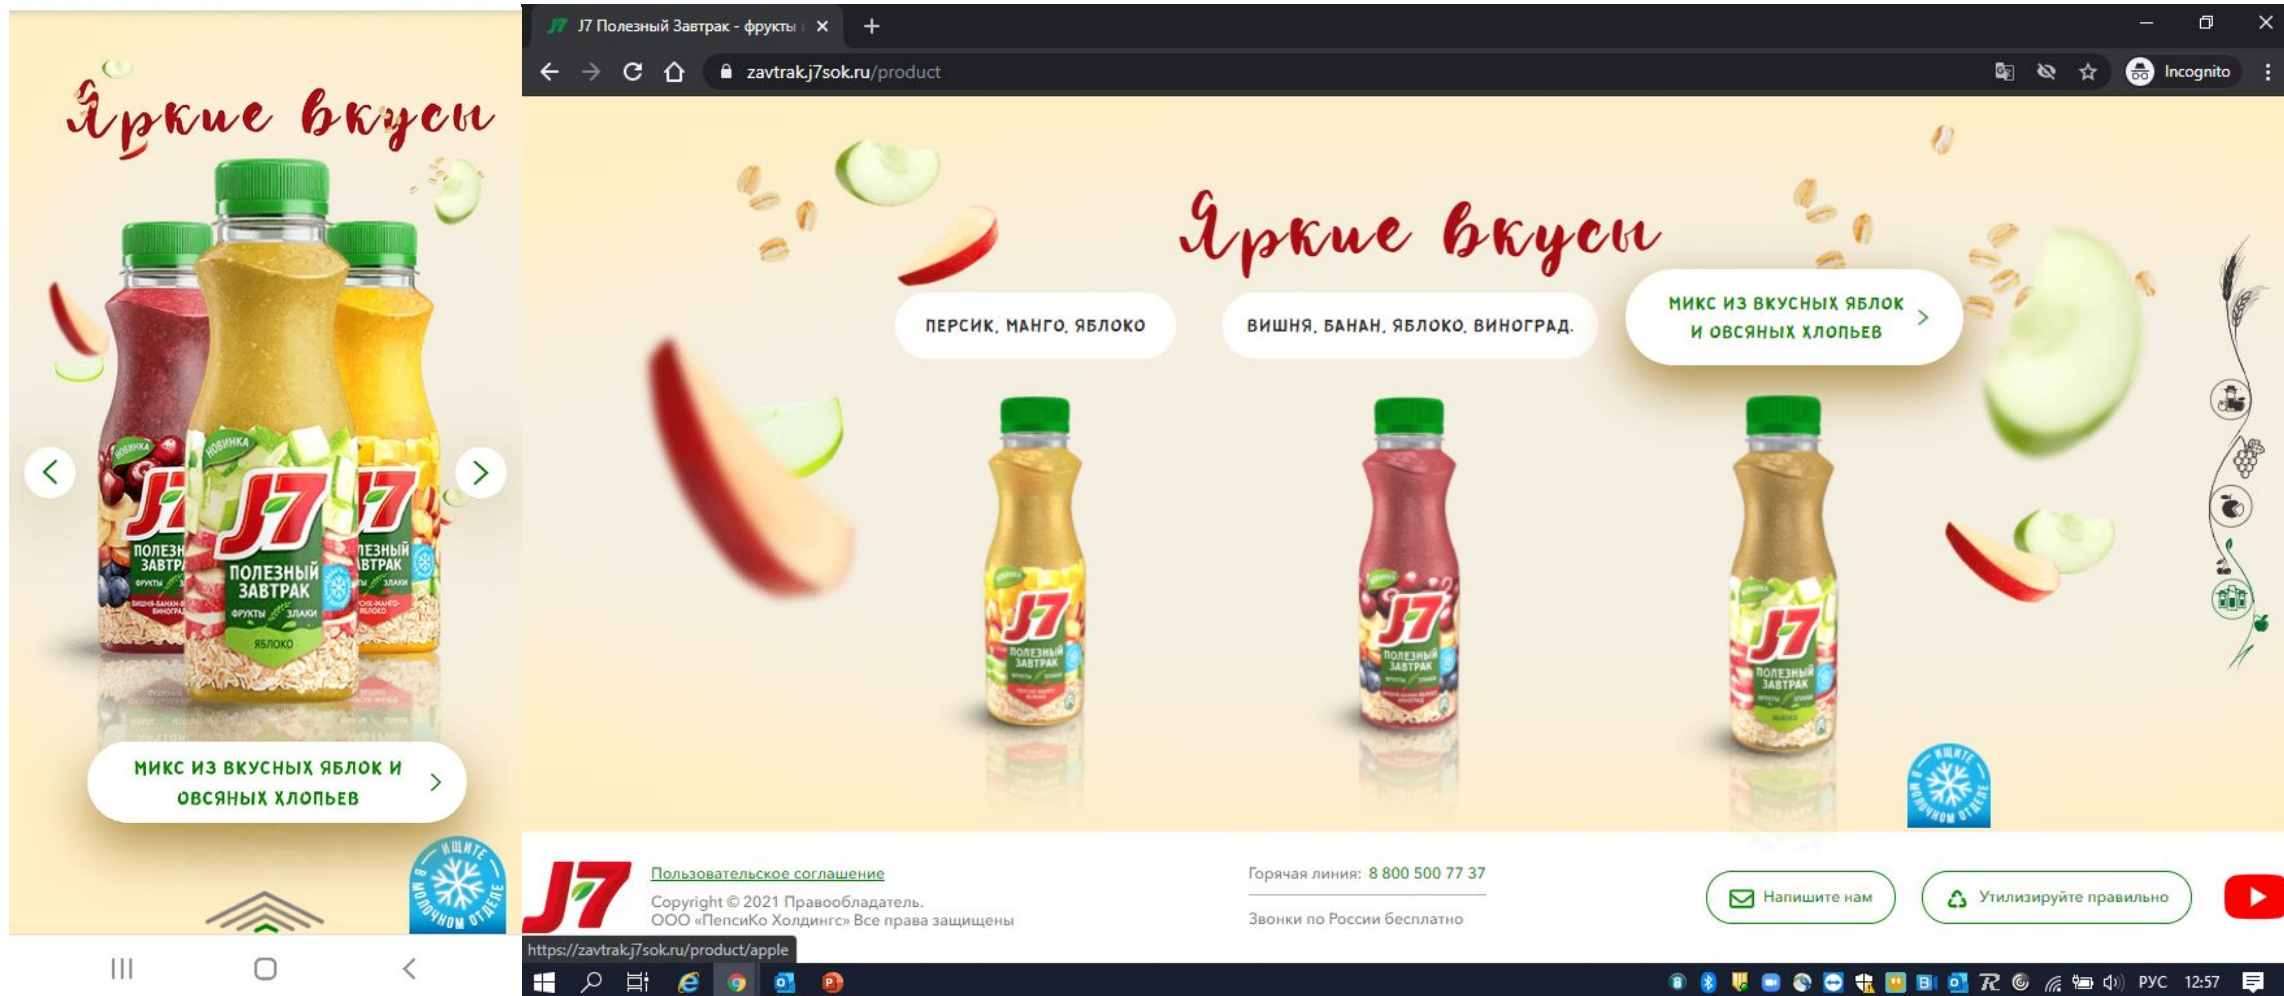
Яркие вкусы

НОВИНКА
J7
ПОЛЕЗНЫЙ ЗАВТРАК
ФРУКТЫ ЗЛАКИ
ЯБЛОКО

МИКС ИЗ ВКУСНЫХ ЯБЛОК И ОВСЯНЫХ ХЛОПЬЕВ

ИЩИТЕ В МОЛОЧНОМ ОТДЕЛЕ

J7 Полезный Завтрак - фрукты

zavtrak.j7sok.ru/product

Incognito

Яркие вкусы

ПЕРСИК, МАНГО, ЯБЛОКО

ВИШНЯ, БАНАН, ЯБЛОКО, ВИНОГРАД.

МИКС ИЗ ВКУСНЫХ ЯБЛОК И ОВСЯНЫХ ХЛОПЬЕВ

ИЩИТЕ В МОЛОЧНОМ ОТДЕЛЕ

J7

Пользовательское соглашение

Copyright © 2021 Правообладатель.
ООО «ПепсиКо Холдингс» Все права защищены

Горячая линия: 8 800 500 77 37

Звонки по России бесплатно

Напишите нам

Утилизируйте правильно

https://zavtrak.j7sok.ru/product/apple

РУС 12:57